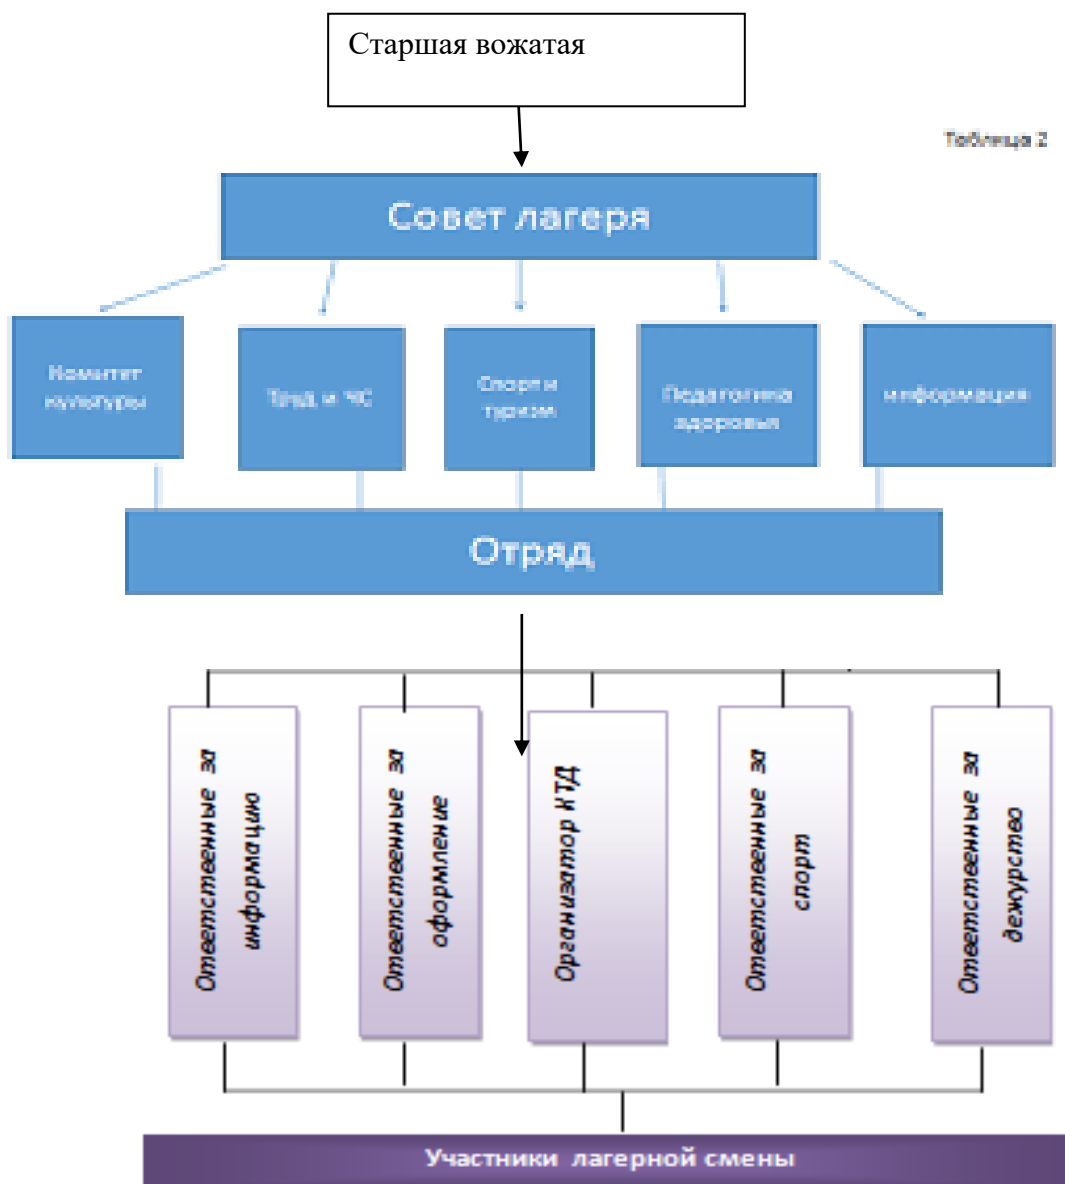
Старшая вожатая

Таблица 2

Совет лагеря

Комитет культуры

Труд и ЧС

Спорт и туризм

Педагогика здоровья

информация

Отряд

Ответственные за информацию

Ответственные за оформление

Организатор КТД

Ответственные за спорт

Ответственные за дежурство

Участники лагерной смены